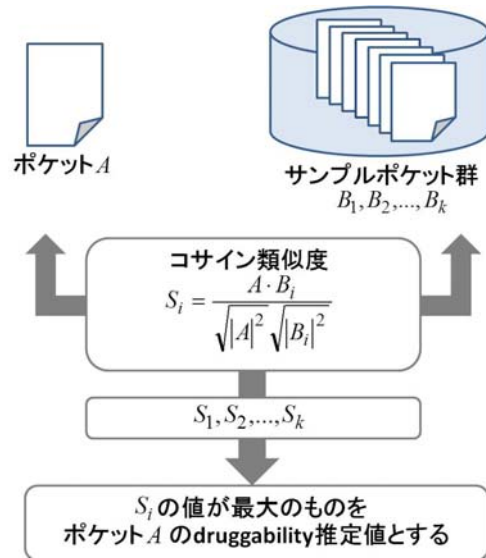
ポケット$A$

サンプルポケット群
$B_1, B_2, ..., B_k$

コサイン類似度
$S_i = \frac{A \cdot B_i}{\sqrt{|A|^2}\sqrt{|B_i|^2}}$

$S_1, S_2, ..., S_k$

$S_i$の値が最大のものを
ポケット$A$のdruggability推定値とする